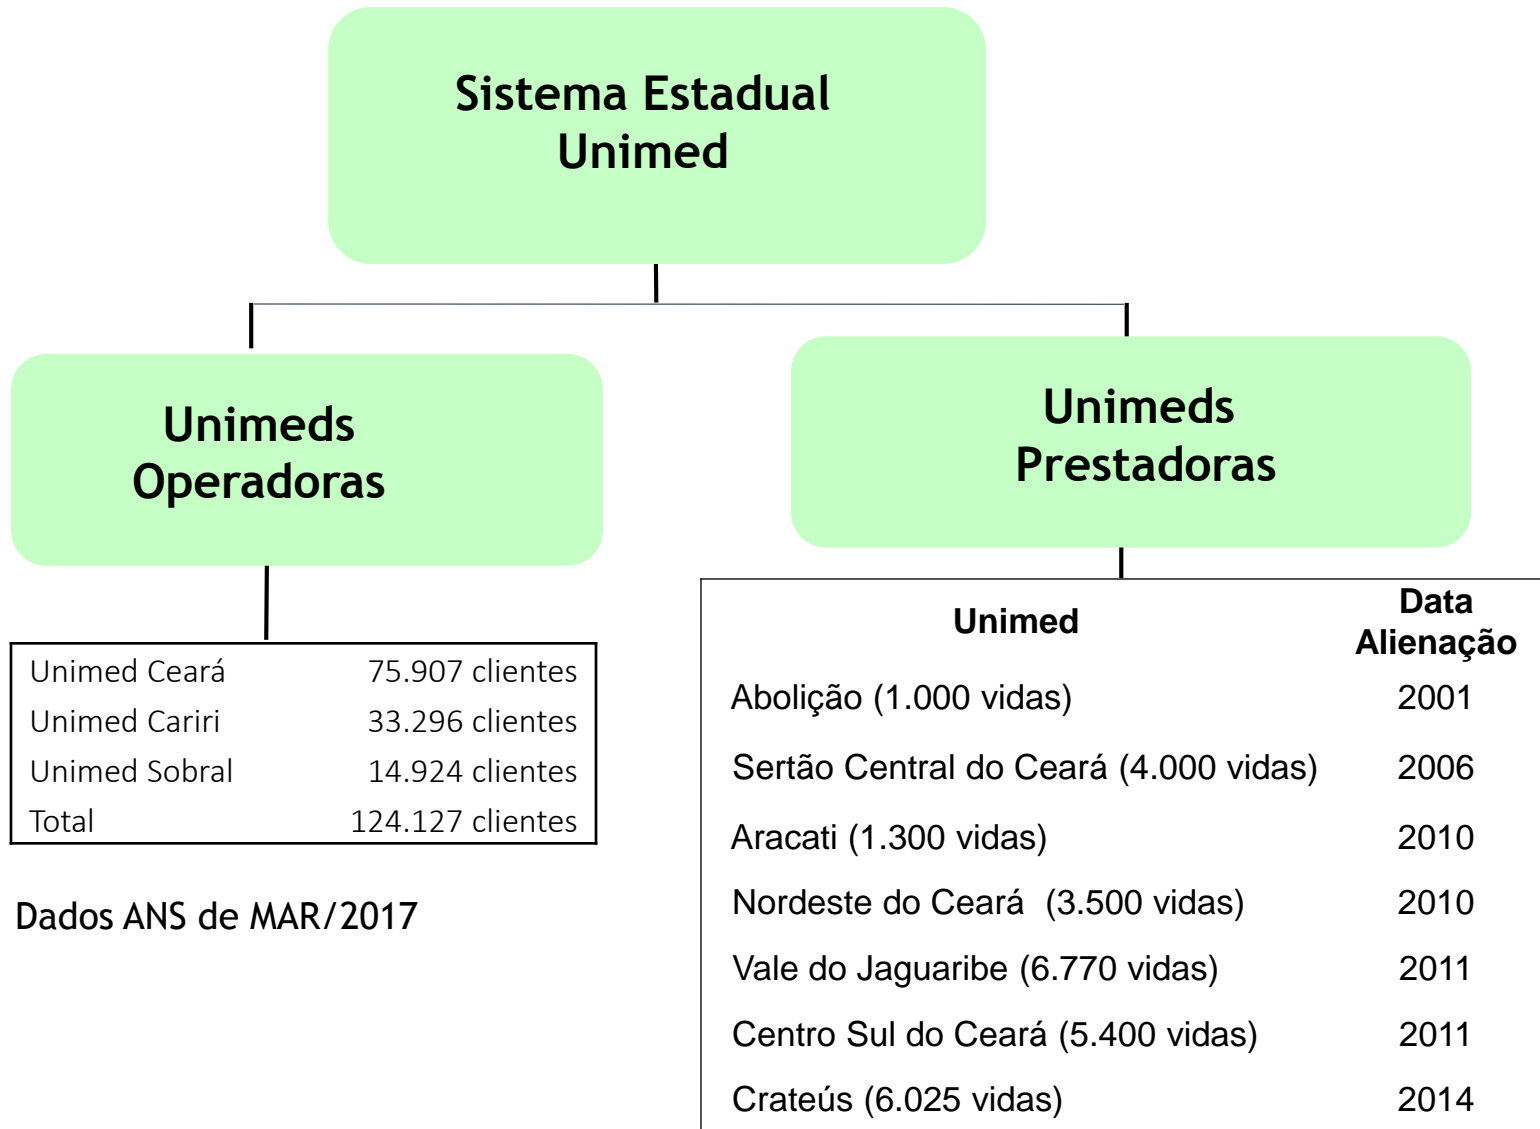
Sistema Estadual Unimed

Unimeds Operadoras

Unimeds Prestadoras

| Unimed Ceará | 75.907 clientes |
|---|---|
| Unimed Cariri | 33.296 clientes |
| Unimed Sobral | 14.924 clientes |
| Total | 124.127 clientes |

Dados ANS de MAR/2017

| Unimed | Data Alienação |
|---|---|
| Abolição (1.000 vidas) | 2001 |
| Sertão Central do Ceará (4.000 vidas) | 2006 |
| Aracati (1.300 vidas) | 2010 |
| Nordeste do Ceará (3.500 vidas) | 2010 |
| Vale do Jaguaribe (6.770 vidas) | 2011 |
| Centro Sul do Ceará (5.400 vidas) | 2011 |
| Crateús (6.025 vidas) | 2014 |